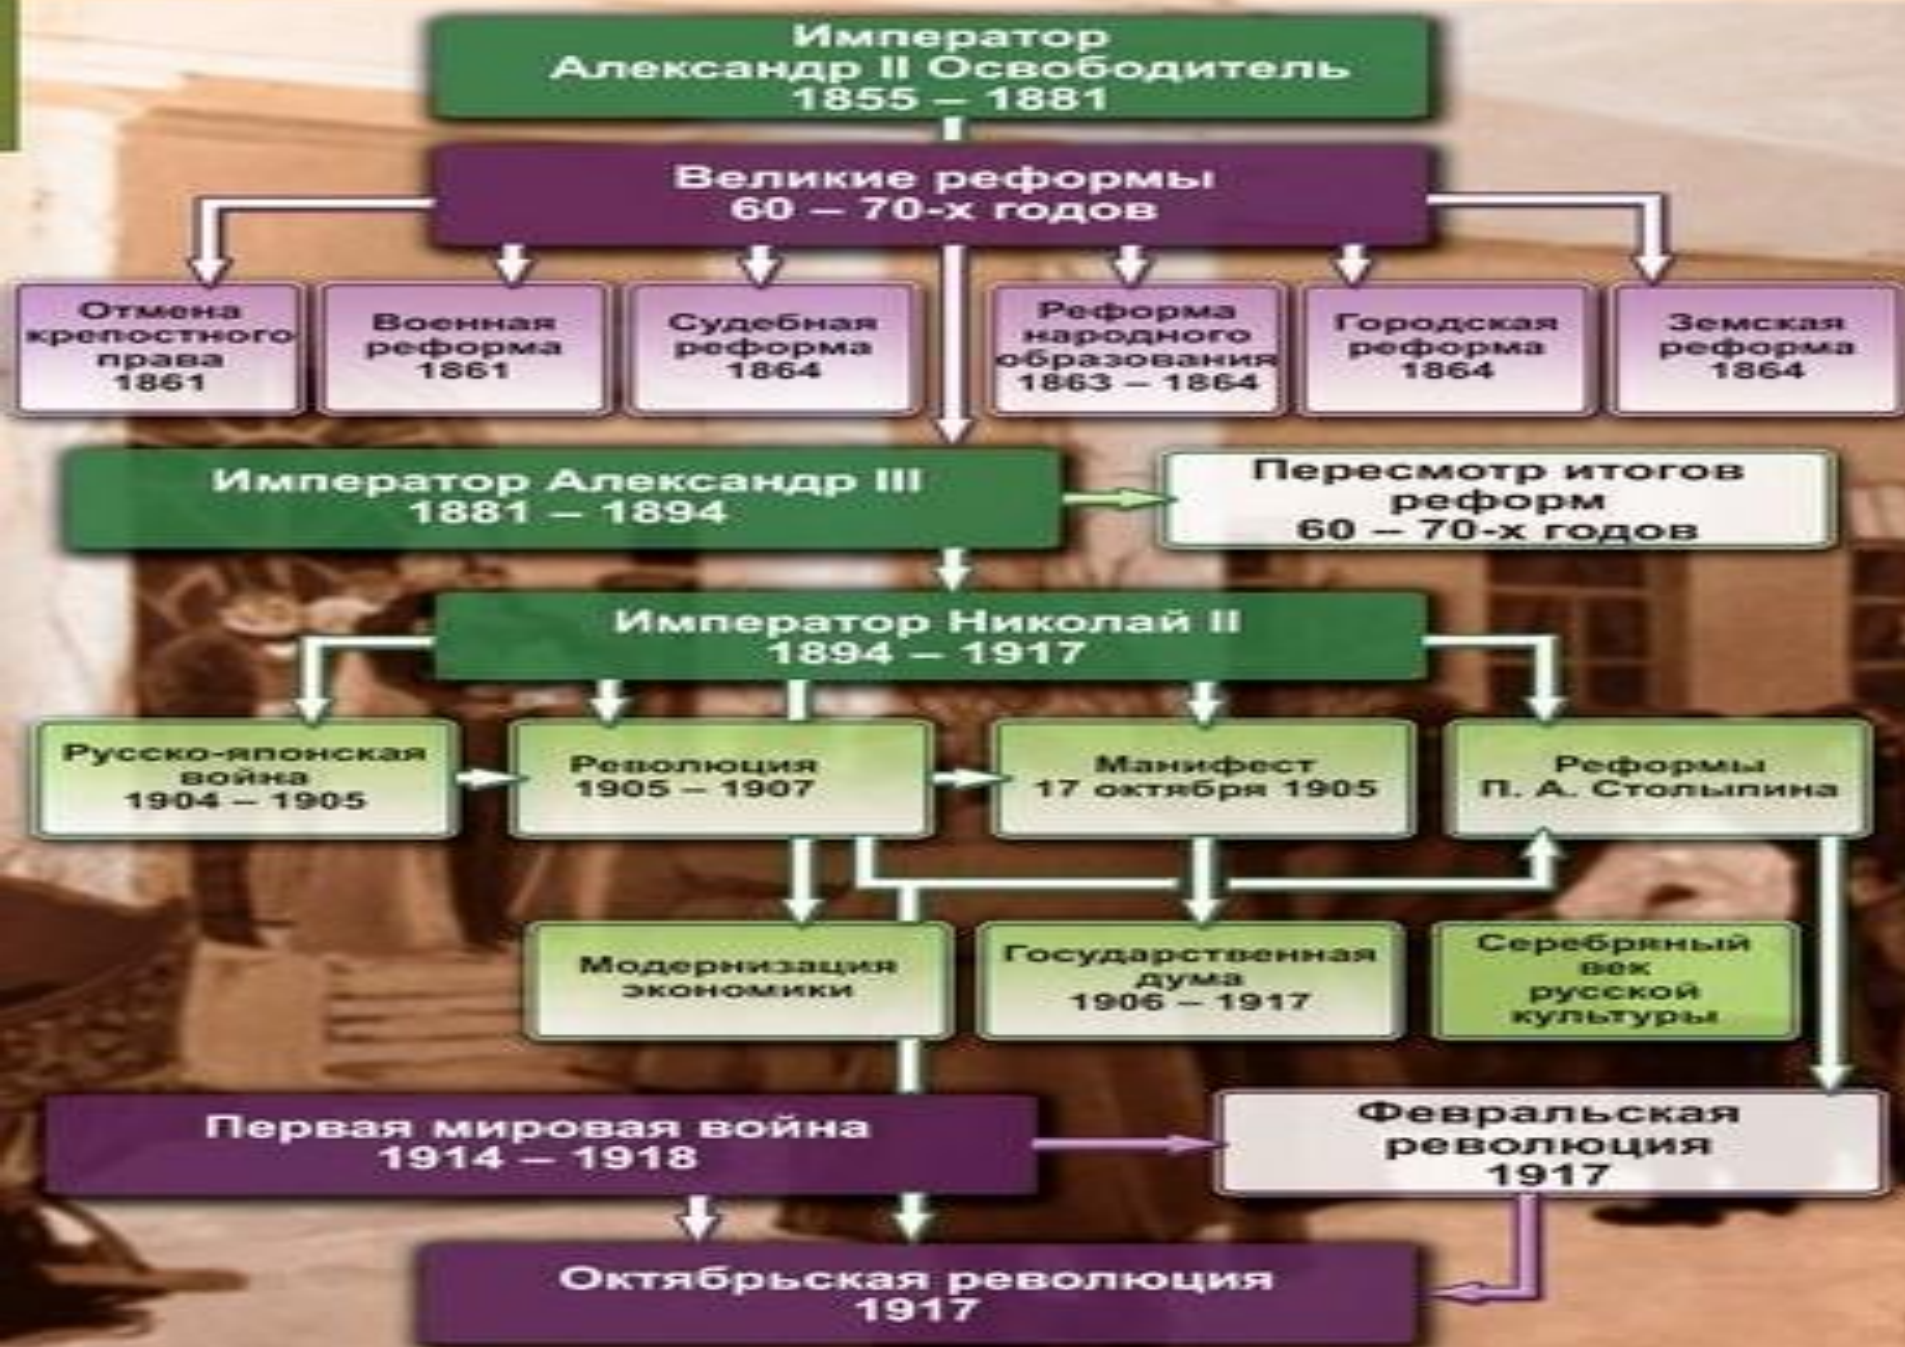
Император
Александр II Освободитель
1855 – 1881

Великие реформы
60 – 70-х годов

Отмена крепостного права
1861

Военная реформа
1861

Судебная реформа
1864

Реформа народного образования
1863 – 1864

Городская реформа
1864

Земская реформа
1864

Император Александр III
1881 – 1894

Пересмотр итогов реформ
60 – 70-х годов

Император Николай II
1894 – 1917

Русско-японская война
1904 – 1905

Революция
1905 – 1907

Манифест
17 октября 1905

Реформы
П. А. Столыпина

Модернизация экономики

Государственная дума
1906 – 1917

Серебряный век русской культуры

Первая мировая война
1914 – 1918

Февральская революция
1917

Октябрьская революция
1917